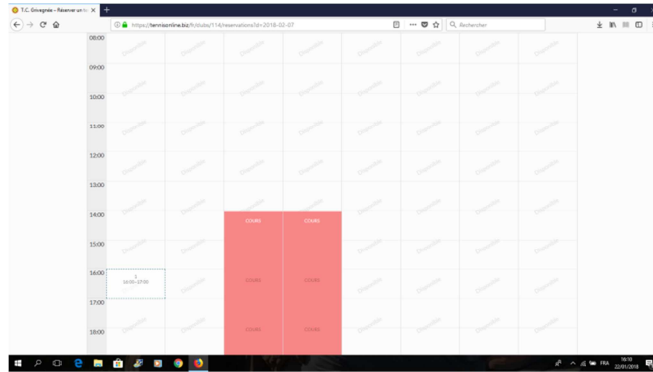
T.C. Grivegnée - Réserver un te ×
https://tennisonline.biz/fr/clubs/114/reservations?d=2018-02-07
Rechercher

08:00
09:00
10:00
11:00
12:00
13:00
14:00
15:00
16:00
17:00
18:00

Disponible

COURS
COURS
COURS
COURS
COURS
COURS

1
16:00 - 17:00

FRA
18:10
22/01/2018